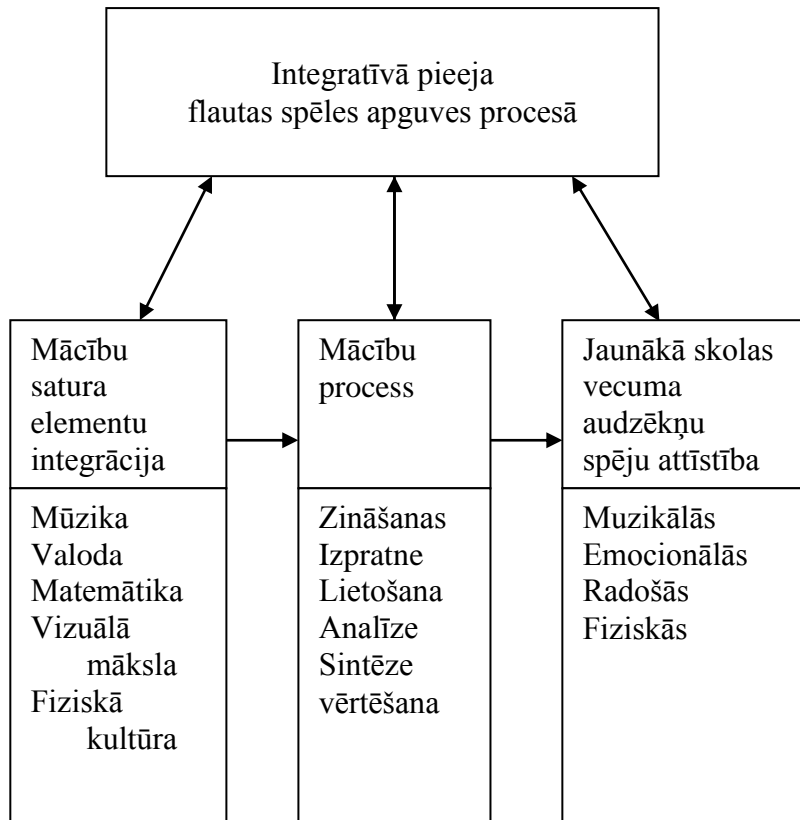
Integratīvā pieeja
flautas spēles apguves procesā

Mācību satura elementu integrācija

Mūzika
Valoda
Matemātika
Vizuālā māksla
Fiziskā kultūra

Mācību process

Zināšanas
Izpratne
Lietošana
Analīze
Sintēze
vērtēšana

Jaunākā skolas vecuma audzēkņu spēju attīstība

Muzikālās
Emocionālās
Radošās
Fiziskās